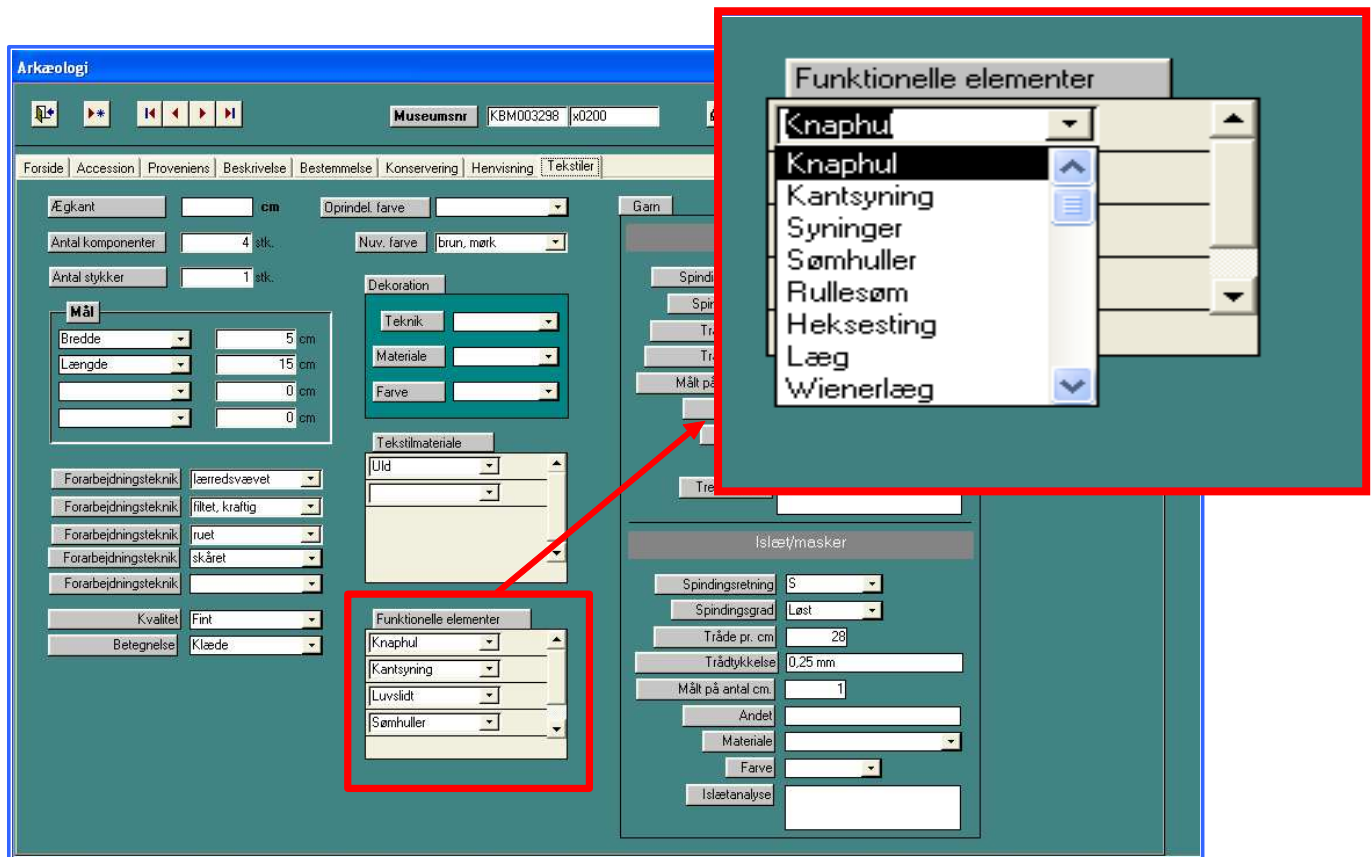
Arkæologi

Museumsnr KBM003298 x0200

Forside | Accession | Proveniens | Beskrivelse | Bestemmelse | Konservering | Henvisning | Tekstiler

Ægkant cm
Antal komponenter 4 stk.
Antal stykker 1 stk.

Mål
Bredde 5 cm
Længde 15 cm
0 cm
0 cm

Forarbejdningsteknik lærredsvævet
Forarbejdningsteknik filtet, kraftig
Forarbejdningsteknik ruet
Forarbejdningsteknik skåret
Forarbejdningsteknik

Kvalitet Fint
Betegnelse Klæde

Oprindel. farve
Nuv. farve brun, mørk

Dekoration
Teknik
Materiale
Farve

Tekstilmateriale
Uld

Funktionelle elementer
Knaphul
Kantsyning
Luvslidt
Sømhuller

Garn
Spindi
Spin
Trå
Trå
Målt på
Tre

Islæt/masker
Spindingsretning S
Spindingsgrad Løst
Tråde pr. cm 28
Trådtykkelse 0,25 mm
Målt på antal cm. 1
Andet
Materiale
Farve
Islætanalyse

Funktionelle elementer
Knaphul
Knaphul
Kantsyning
Syninger
Sømhuller
Rullesøm
Heksesting
Læg
Wienerlæg